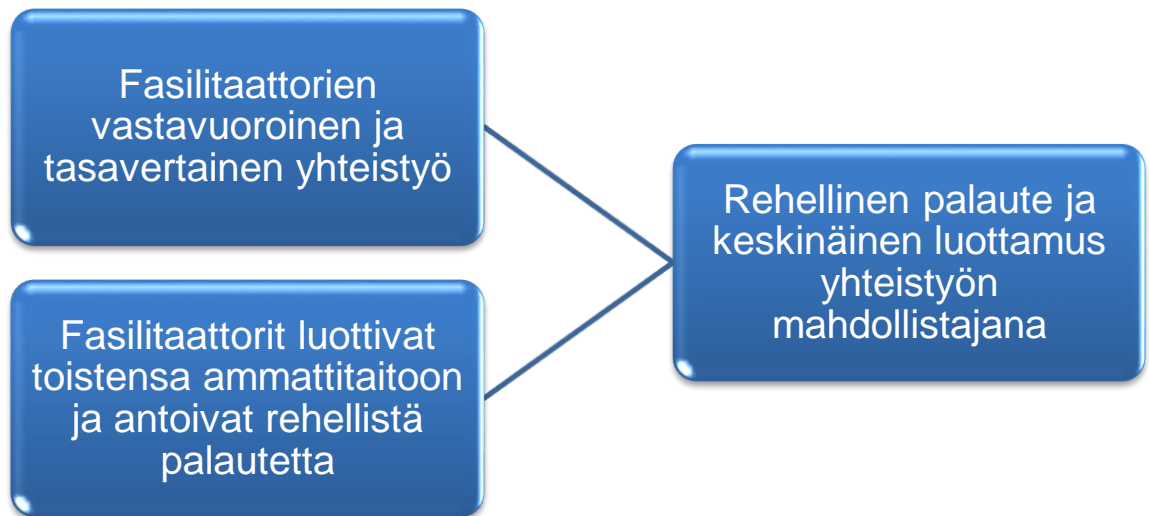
Fasilitaattorien vastavuoroinen ja tasavertainen yhteistyö

Fasilitaattorit luottivat toistensa ammattitaitoon ja antoivat rehellistä palautetta

Rehellinen palaute ja keskinäinen luottamus yhteistyön mahdollistajana